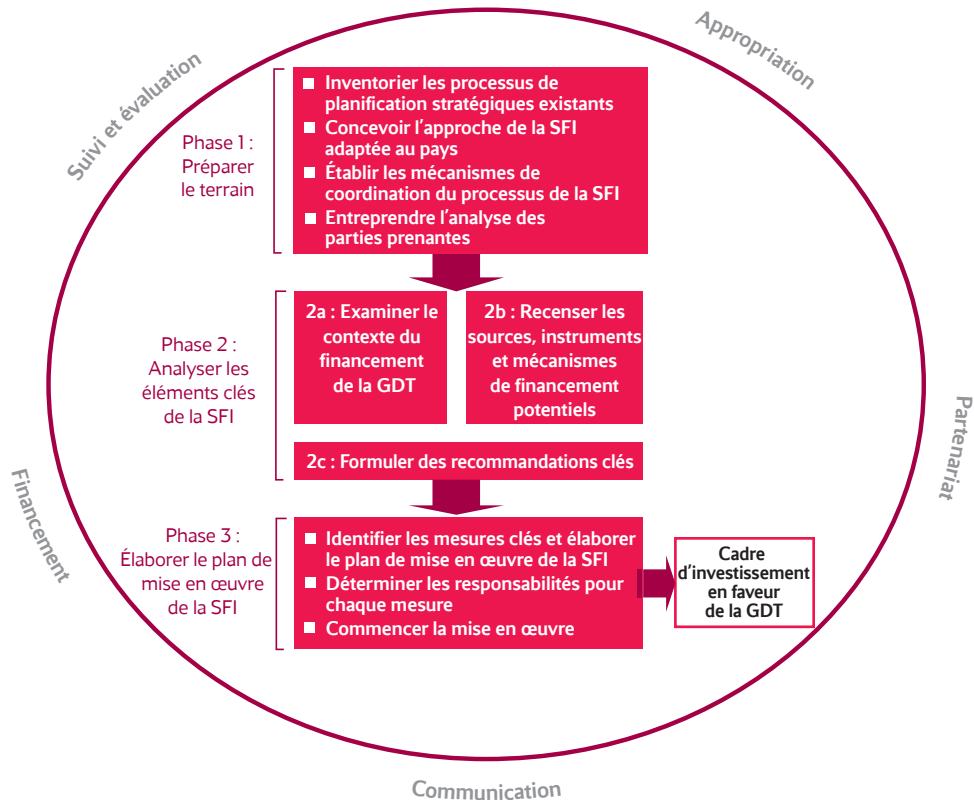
Suivi et évaluation

Appropriation

Phase 1 : Préparer le terrain

Inventorier les processus de planification stratégiques existants

Concevoir l'approche de la SFI adaptée au pays

Établir les mécanismes de coordination du processus de la SFI

Entreprendre l'analyse des parties prenantes

Phase 2 : Analyser les éléments clés de la SFI

2a : Examiner le contexte du financement de la GDT

2b : Recenser les sources, instruments et mécanismes de financement potentiels

2c : Formuler des recommandations clés

Partenariat

Financement

Phase 3 : Élaborer le plan de mise en œuvre de la SFI

Identifier les mesures clés et élaborer le plan de mise en œuvre de la SFI

Déterminer les responsabilités pour chaque mesure

Commencer la mise en œuvre

Cadre d'investissement en faveur de la GDT

Communication